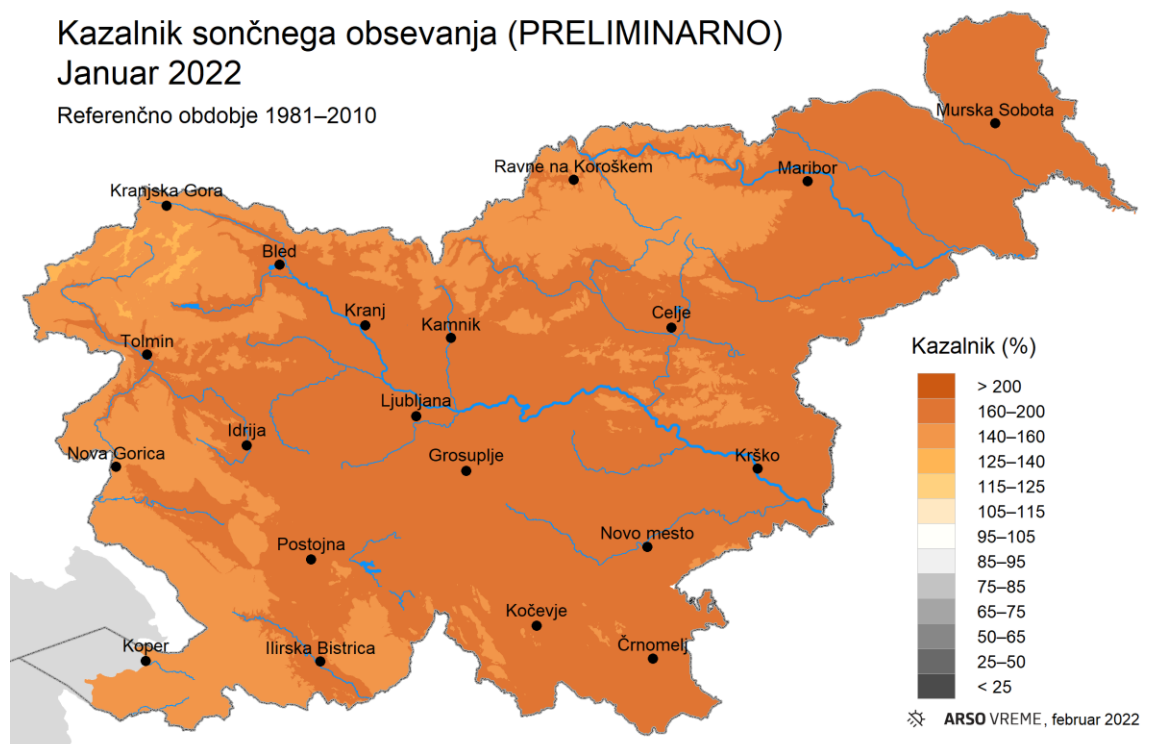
Kazalnik sončnega obsevanja (PRELIMINARNO)
Januar 2022

Referenčno obdobje 1981–2010

Murska Sobota
Ravne na Koroškem
Maribor
Kranjska Gora
Bled
Kranj
Kamnik
Celje
Tolmin
Ljubljana
Idrija
Nova Gorica
Grosuplje
Krško
Novo mesto
Postojna
Kočevje
Koper
Ilirska Bistrica
Črnomelj

Kazalnik (%)
> 200
160–200
140–160
125–140
115–125
105–115
95–105
85–95
75–85
65–75
50–65
25–50
< 25

ARSO VREME, februar 2022